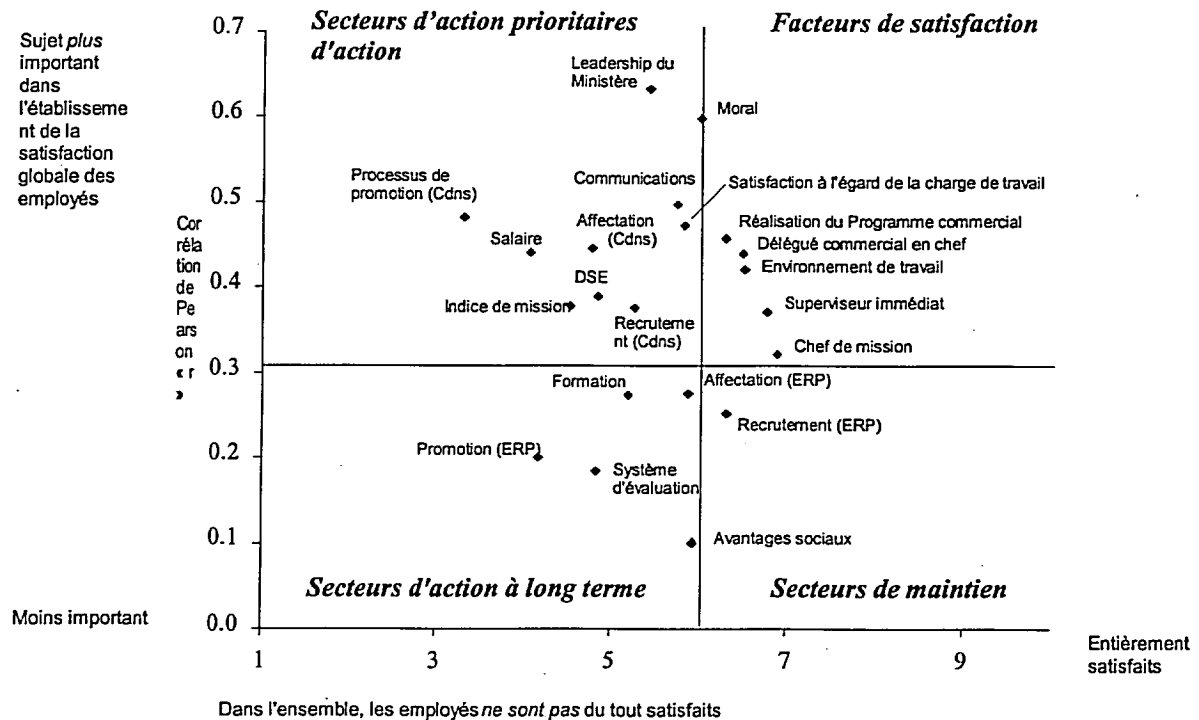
Sujet *plus* important dans l'établissement de la satisfaction globale des employés

Corrélation de Pearson « r »

0.7
0.6
0.5
0.4
0.3
0.2
0.1
0.0

Moins important

*Secteurs d'action prioritaires d'action*

*Facteurs de satisfaction*

Leadership du Ministère

Moral

Communications

Satisfaction à l'égard de la charge de travail

Processus de promotion (Cdns)

Affectation (Cdns)

Réalisation du Programme commercial

Salaire

Délégué commercial en chef

Environnement de travail

DSE

Indice de mission

Superviseur immédiat

Recrutement (Cdns)

Chef de mission

Formation

Affectation (ERP)

Recrutement (ERP)

Promotion (ERP)

Système d'évaluation

Avantages sociaux

*Secteurs d'action à long terme*

*Secteurs de maintien*

1
3
5
7
9

Entièrement satisfaits

Dans l'ensemble, les employés *ne sont pas* du tout satisfaits